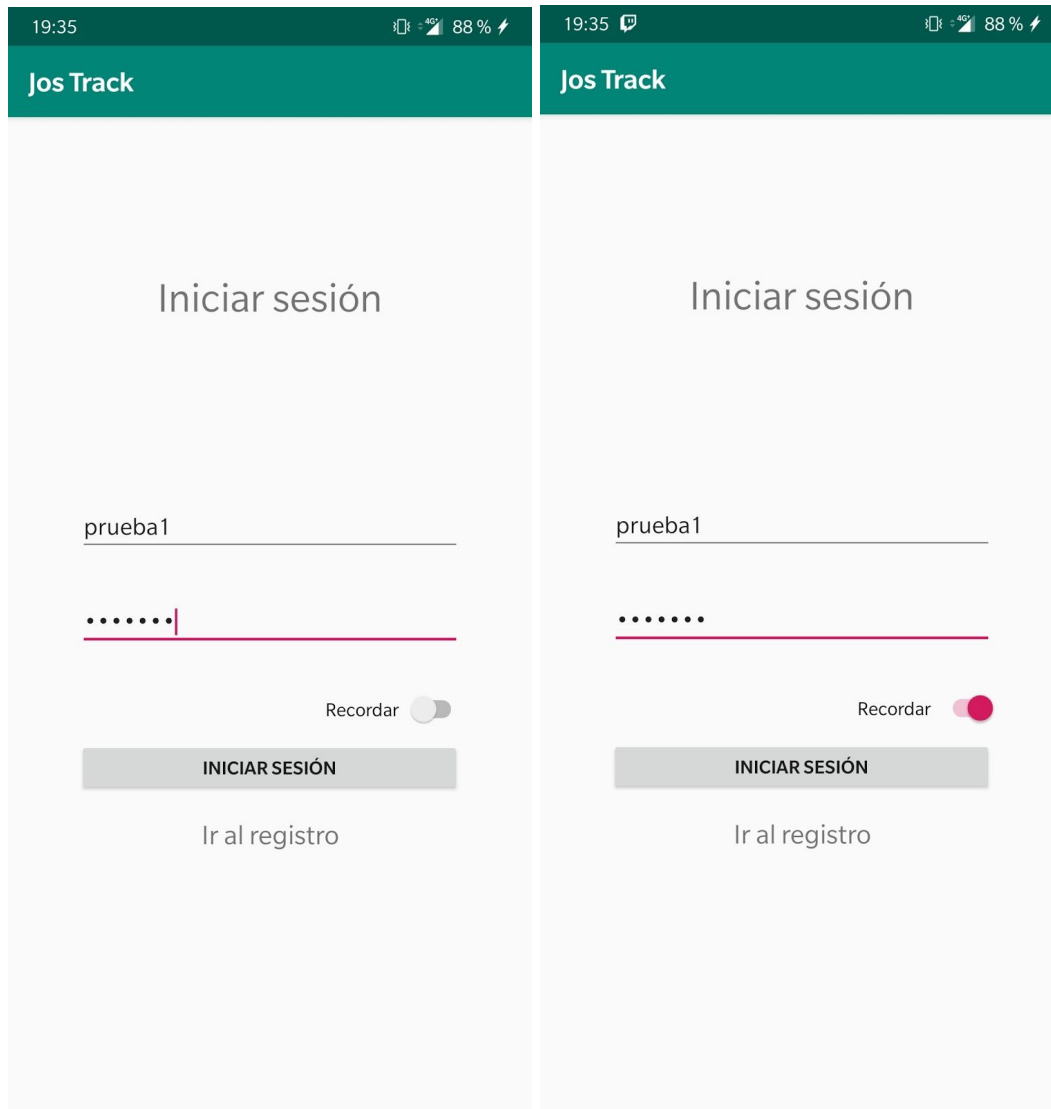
19:35

4G 88 %

Jos Track

Iniciar sesión

prueba1

•••••••

Recordar

INICIAR SESIÓN

Ir al registro

19:35

4G 88 %

Jos Track

Iniciar sesión

prueba1

•••••••

Recordar

INICIAR SESIÓN

Ir al registro